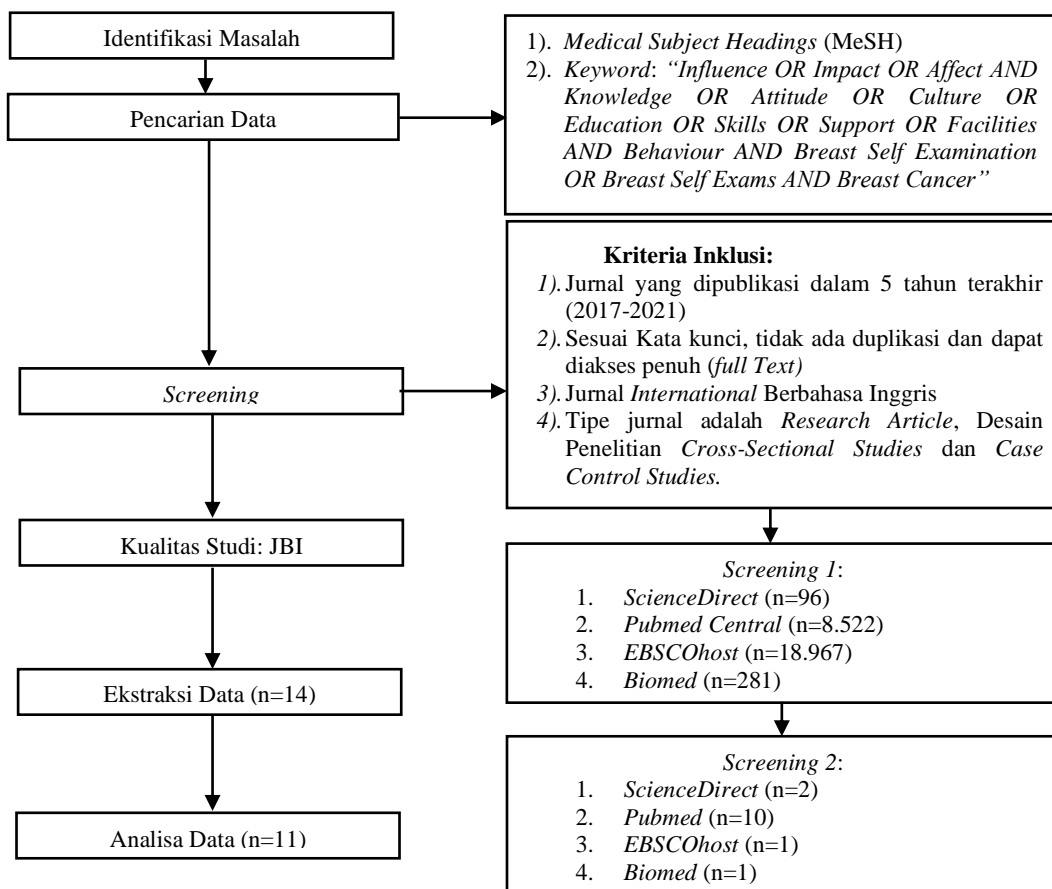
Identifikasi Masalah

Pencarian Data

1). Medical Subject Headings (MeSH)
2). Keyword: "Influence OR Impact OR Affect AND Knowledge OR Attitude OR Culture OR Education OR Skills OR Support OR Facilities AND Behaviour AND Breast Self Examination OR Breast Self Exams AND Breast Cancer"

Screening

Kriteria Inklusi:
1). Jurnal yang dipublikasi dalam 5 tahun terakhir (2017-2021)
2). Sesuai Kata kunci, tidak ada duplikasi dan dapat diakses penuh (full Text)
3). Jurnal International Berbahasa Inggris
4). Tipe jurnal adalah Research Article, Desain Penelitian Cross-Sectional Studies dan Case Control Studies.

Kualitas Studi: JBI

Screening 1:
1. ScienceDirect (n=96)
2. Pubmed Central (n=8.522)
3. EBSCOhost (n=18.967)
4. Biomed (n=281)

Ekstraksi Data (n=14)

Screening 2:
1. ScienceDirect (n=2)
2. Pubmed (n=10)
3. EBSCOhost (n=1)
4. Biomed (n=1)

Analisa Data (n=11)